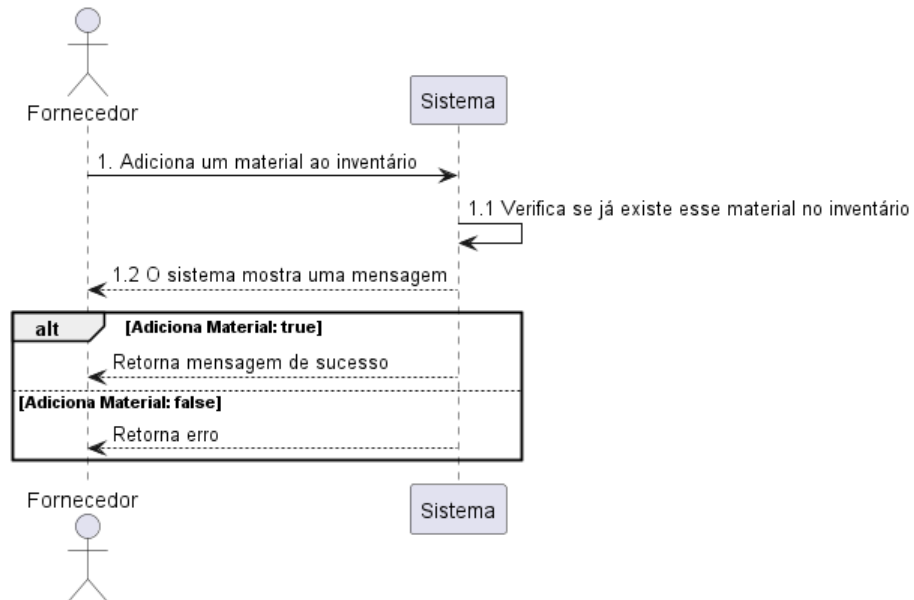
Fornecedor

Sistema

1. Adiciona um material ao inventário

1.1 Verifica se já existe esse material no inventário

1.2 O sistema mostra uma mensagem

alt

[Adiciona Material: true]

Retorna mensagem de sucesso

[Adiciona Material: false]

Retorna erro

Fornecedor

Sistema